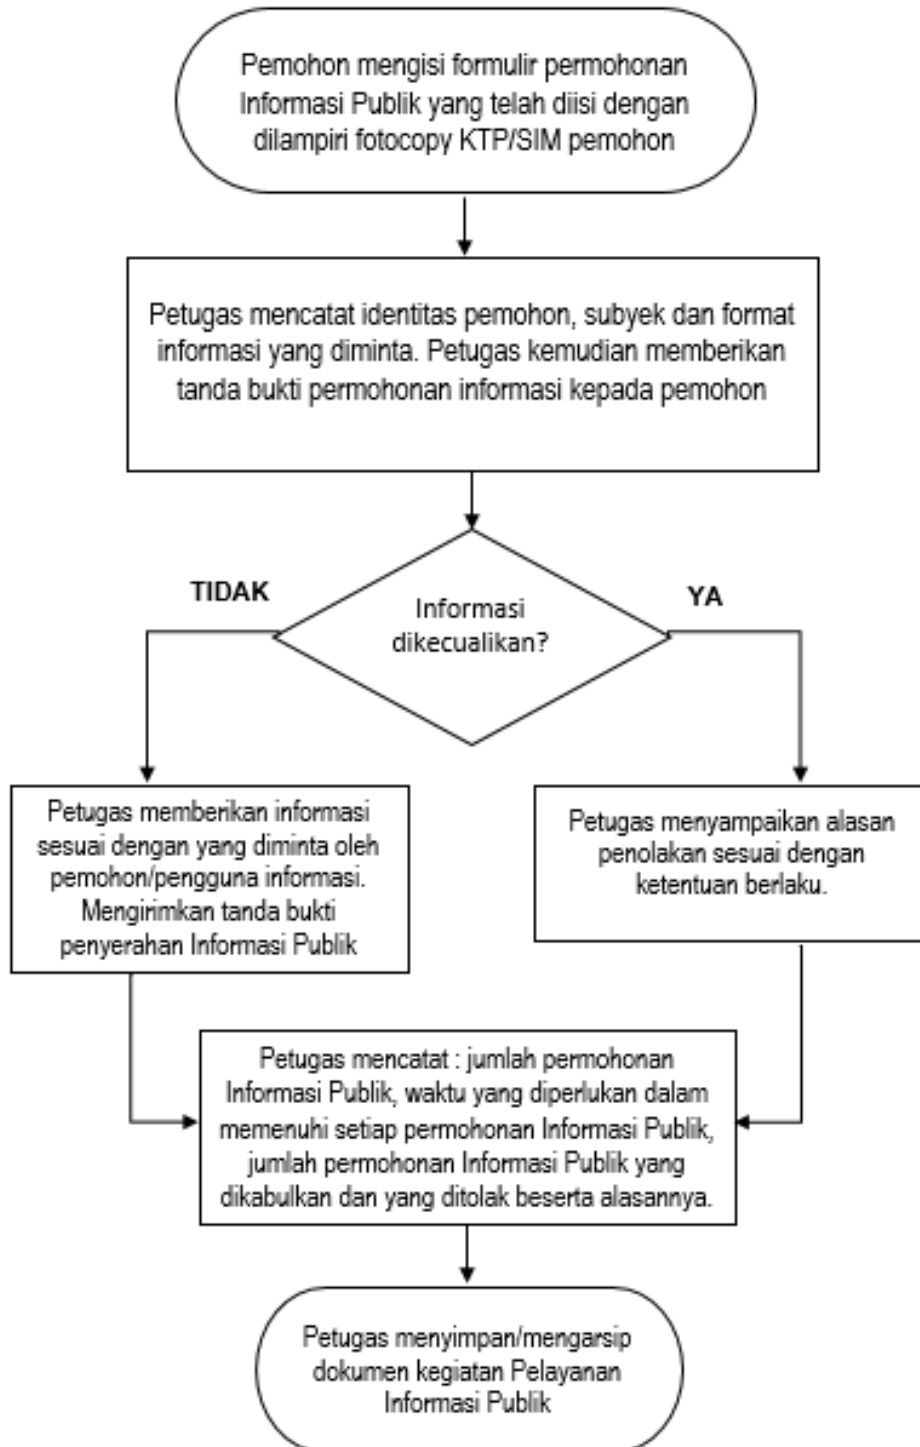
Pemohon mengisi formulir permohonan Informasi Publik yang telah diisi dengan dilampiri fotocopy KTP/SIM pemohon

Petugas mencatat identitas pemohon, subyek dan format informasi yang diminta. Petugas kemudian memberikan tanda bukti permohonan informasi kepada pemohon

TIDAK

Informasi dikecualikan?

YA

Petugas memberikan informasi sesuai dengan yang diminta oleh pemohon/pengguna informasi. Mengirimkan tanda bukti penyerahan Informasi Publik

Petugas menyampaikan alasan penolakan sesuai dengan ketentuan berlaku.

Petugas mencatat : jumlah permohonan Informasi Publik, waktu yang diperlukan dalam memenuhi setiap permohonan Informasi Publik, jumlah permohonan Informasi Publik yang dikabulkan dan yang ditolak beserta alasannya.

Petugas menyimpan/mengarsip dokumen kegiatan Pelayanan Informasi Publik